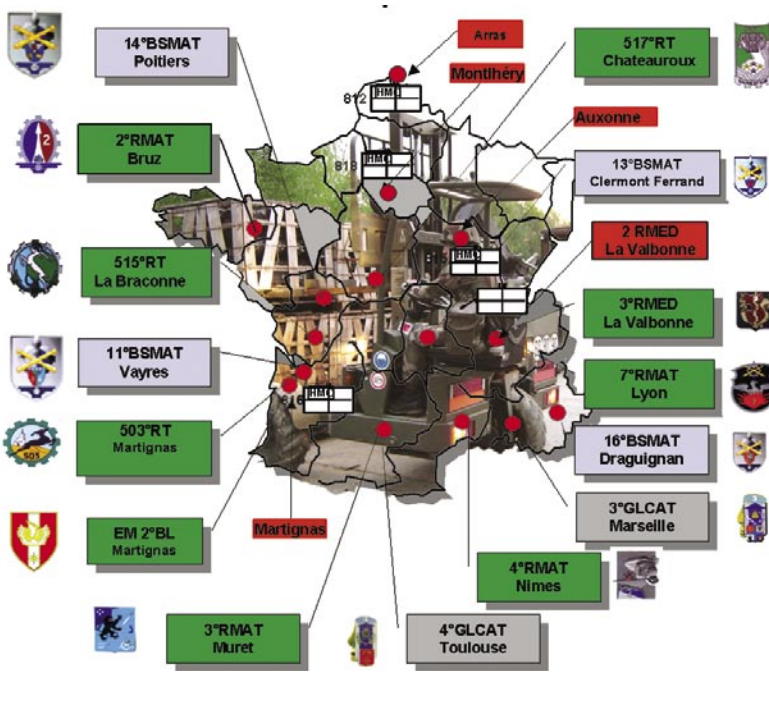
14°BSMAT
Poitiers

Arras

Montlhéry

517°RT
Chateauroux

2°RMAT
Bruz

812 HMD

813 HMD

Auxonne

13°BSMAT
Clermont Ferrand

515°RT
La Braconne

815 HMD

2 RMED
La Valbonne

3°RMED
La Valbonne

11°BSMAT
Vayres

816 HMD

7°RMAT
Lyon

503°RT
Martignas

16°BSMAT
Draguignan

3°GLCAT
Marseille

EM 2°BL
Martignas

Martignas

4°RMAT
Nimes

3°RMAT
Muret

4°GLCAT
Toulouse